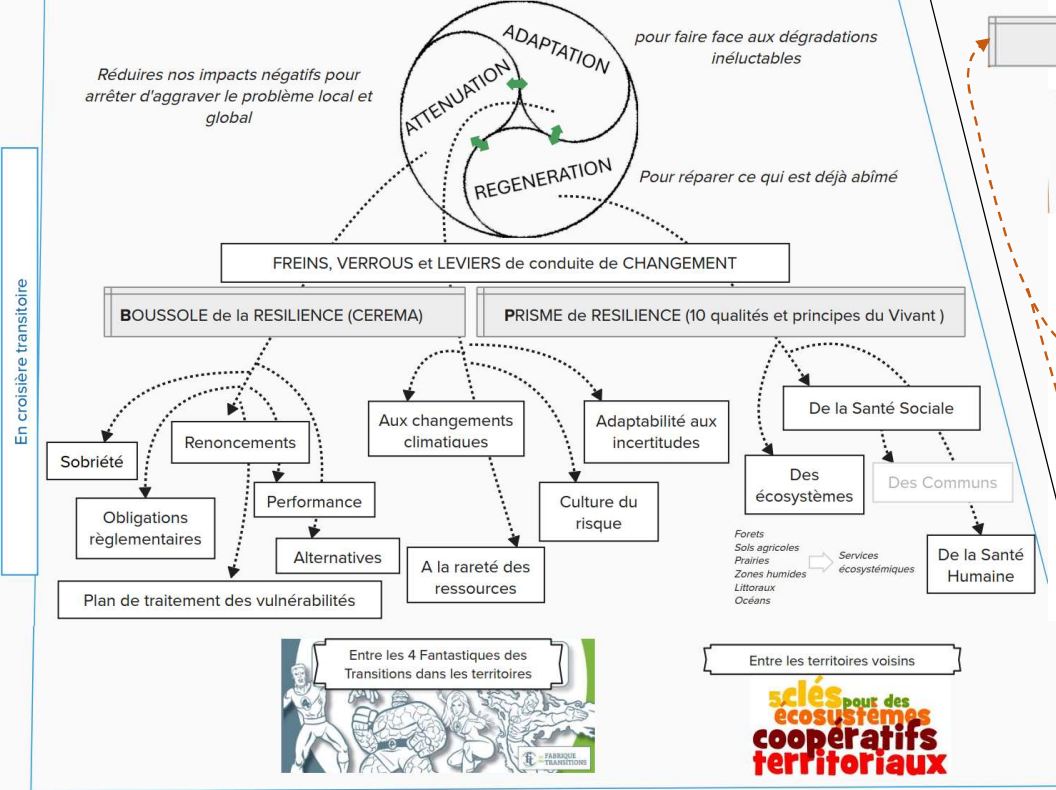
ADAPTATION

ATTENUATION

REGENERATION

Réduires nos impacts négatifs pour arrêter d'aggraver le problème local et global

pour faire face aux dégradations inéluctables

Pour réparer ce qui est déjà abîmé

En croisière transitoire

FREINS, VERROUS et LEVIERS de conduite de CHANGEMENT

BOUSSOLE de la RESILIENCE (CEREMA)

PRISME de RESILIENCE (10 qualités et principes du Vivant )

Sobriété

Renoncements

Obligations règlementaires

Performance

Alternatives

Plan de traitement des vulnérabilités

Aux changements climatiques

A la rareté des ressources

Adaptabilité aux incertitudes

Culture du risque

De la Santé Sociale

Des écosystèmes

Des Communs

De la Santé Humaine

Forets
Sols agricoles
Prairies
Zones humides
Littoraux
Océans

Services écosystémiques

Entre les 4 Fantastiques des Transitions dans les territoires

FABRIQUE DES TRANSITIONS

Entre les territoires voisins

5 clés pour des écosystèmes coopératifs territoriaux